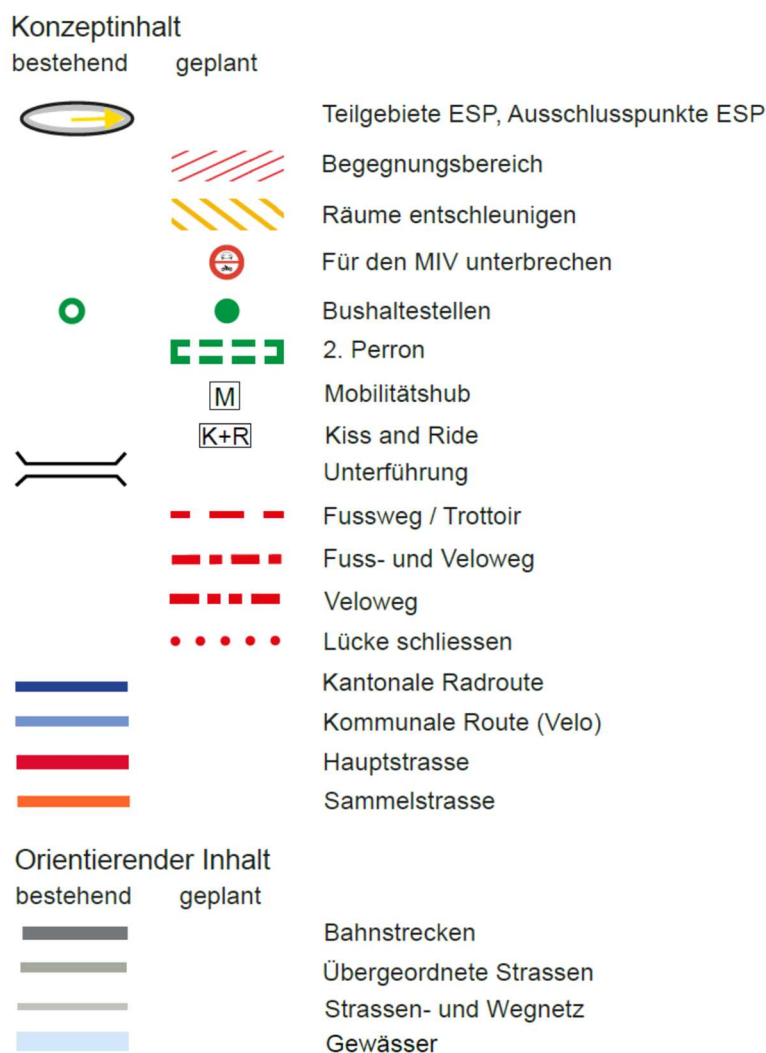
Konzeptinhalt
bestehend geplant

Teilgebiete ESP, Ausschlusspunkte ESP
Begegnungsbereich
Räume entschleunigen
Für den MIV unterbrechen
Bushaltestellen
2. Perron
M Mobilitätshub
K+R Kiss and Ride
Unterführung
Fussweg / Trottoir
Fuss- und Veloweg
Veloweg
Lücke schliessen
Kantonale Radroute
Kommunale Route (Velo)
Hauptstrasse
Sammelstrasse

Orientierender Inhalt
bestehend geplant

Bahnstrecken
Übergeordnete Strassen
Strassen- und Wegnetz
Gewässer